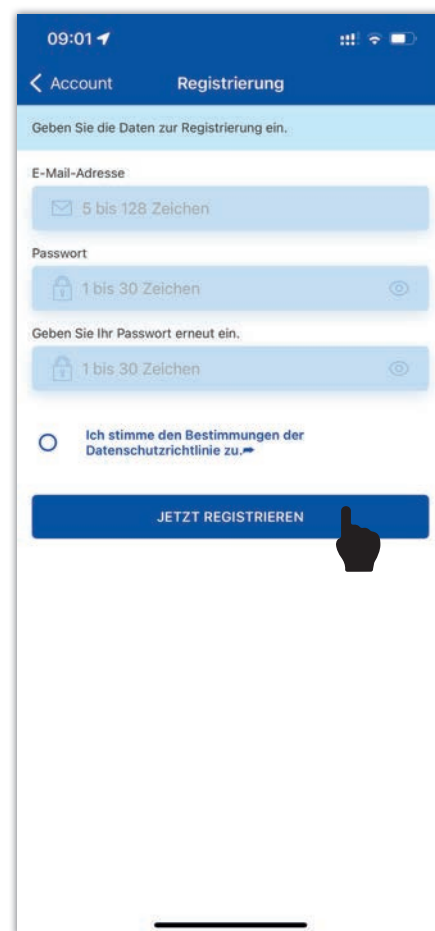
09:01

Account

Registrierung

Geben Sie die Daten zur Registrierung ein.

E-Mail-Adresse

5 bis 128 Zeichen

Passwort

1 bis 30 Zeichen

Geben Sie Ihr Passwort erneut ein.

1 bis 30 Zeichen

Ich stimme den Bestimmungen der Datenschutzrichtlinie zu.

JETZT REGISTRIEREN